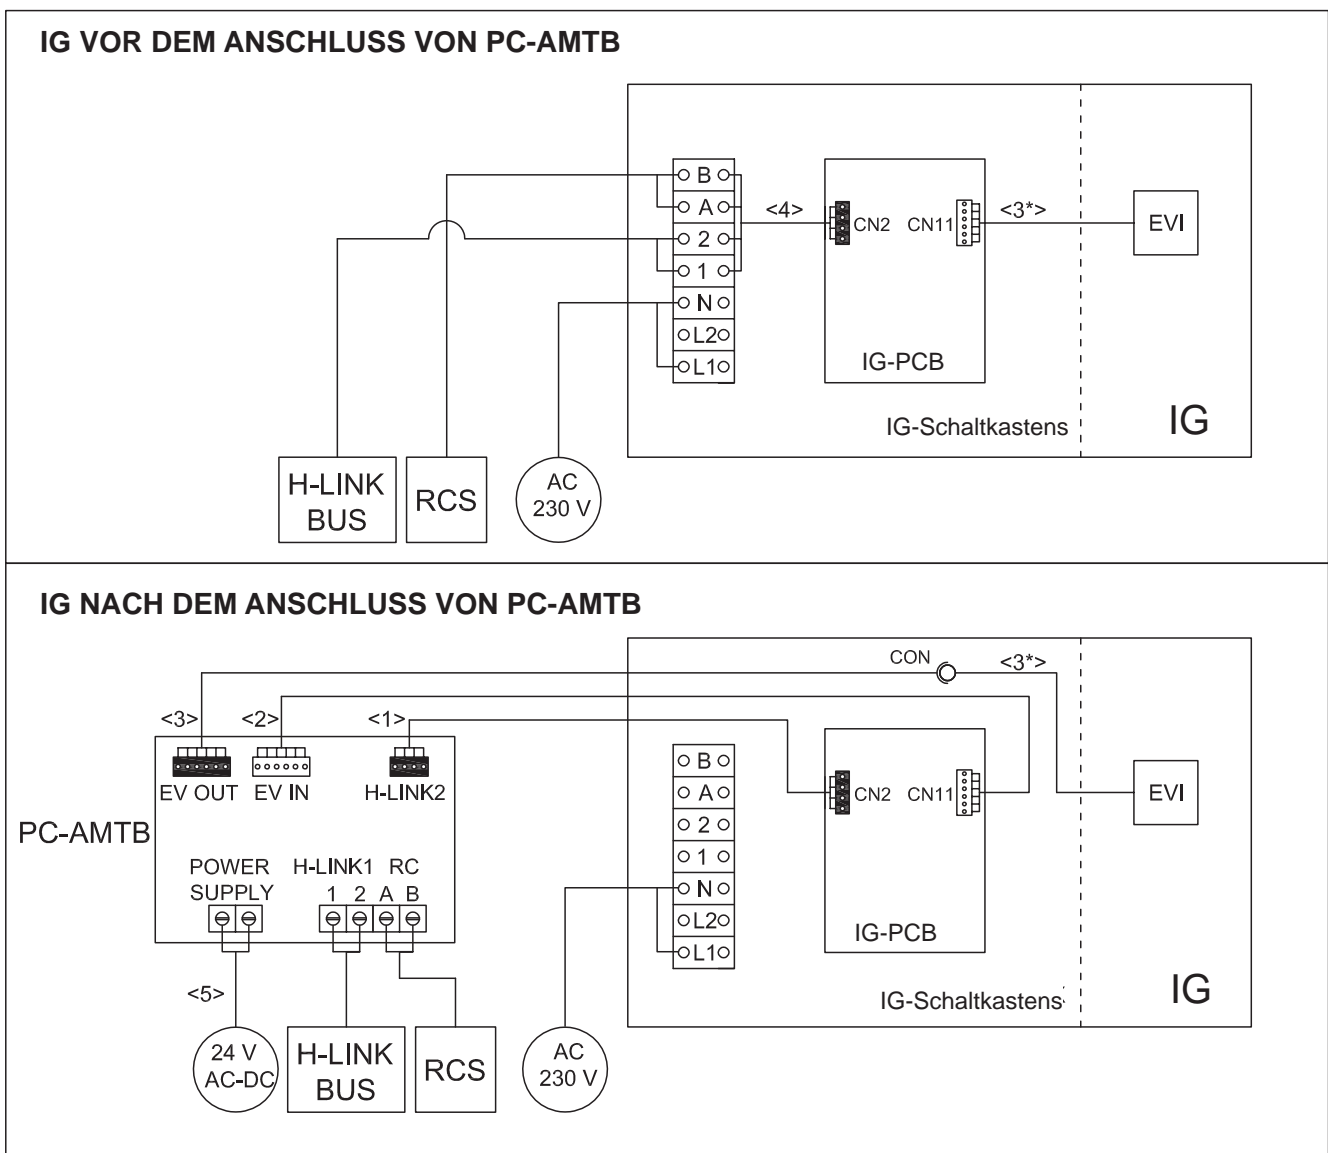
IG VOR DEM ANSCHLUSS VON PC-AMTB

B
A
2
1
N
L2
L1
<4>
CN2
CN11
<3*>
EVI
IG-PCB
IG-Schaltkastens
IG
H-LINK BUS
RCS
AC 230 V

IG NACH DEM ANSCHLUSS VON PC-AMTB

CON
<3*>
<3>
<2>
<1>
EV OUT
EV IN
H-LINK2
PC-AMTB
POWER SUPPLY
H-LINK1
1 2
RC
A B
<5>
24 V AC-DC
H-LINK BUS
RCS
B
A
2
1
N
L2
L1
CN2
CN11
EVI
IG-PCB
AC 230 V
IG-Schaltkastens
IG